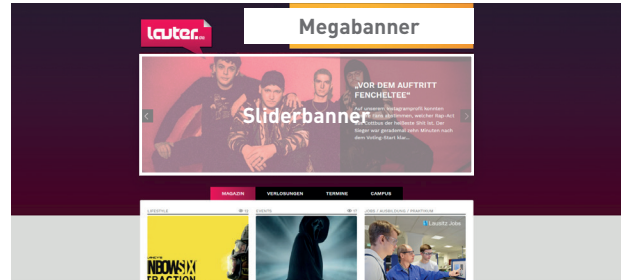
lauter.de

Megabanner

Sliderbanner

„VOR DEM AUFTRITT FENCHELTEE"

Auf unserem Instagramprofil konnten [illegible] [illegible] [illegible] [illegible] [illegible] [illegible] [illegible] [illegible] Sieger war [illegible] wenigen Minuten nach dem Voting-Start klar...

MAGAZIN VERLOSUNGEN TERMINE CAMPUS

LIFESTYLE

EVENTS

JOBS / AUSBILDUNG / PRAKTIKUM

Lausitz Jobs

RAINBOW SIX SIEGE